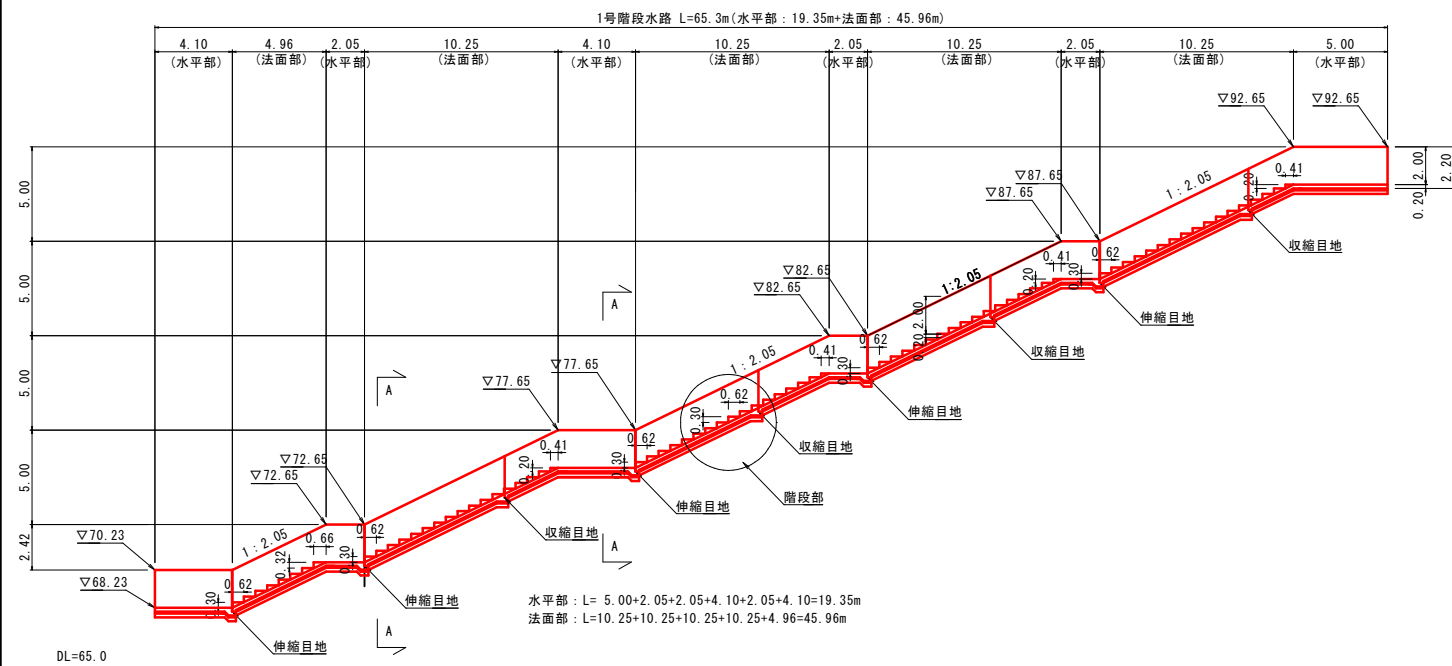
1号階段水路 L=65.3m(水平部：19.35m+法面部：45.96m)

| 4.10 | 4.96 | 2.05 | 10.25 | 4.10 | 10.25 | 2.05 | 10.25 | 2.05 | 10.25 | 5.00 |
|---|---|---|---|---|---|---|---|---|---|---|
| (水平部) | (法面部) | (水平部) | (法面部) | (水平部) | (法面部) | (水平部) | (法面部) | (水平部) | (法面部) | (水平部) |

▽92.65
▽92.65
2.00
2.20
0.20
0.41
1：2.05
▽87.65
▽87.65
0.20
収縮目地
0.41
0.62
0.30
伸縮目地
▽82.65
▽82.65
1：2.05
2.00
0.20
0.20
0.41
0.62
0.30
収縮目地
A
1：2.05
0.62
0.30
伸縮目地
収縮目地
▽77.65
▽77.65
0.41
0.62
0.20
0.30
階段部
A
伸縮目地
5.00
5.00
5.00
5.00
2.42
▽72.65
▽72.65
1：2.05
0.66
0.62
0.32
0.30
収縮目地
A
▽70.23
▽68.23
0.62
0.30
伸縮目地
伸縮目地
A
水平部：L= 5.00+2.05+2.05+4.10+2.05+4.10=19.35m
法面部：L=10.25+10.25+10.25+10.25+4.96=45.96m
DL=65.0